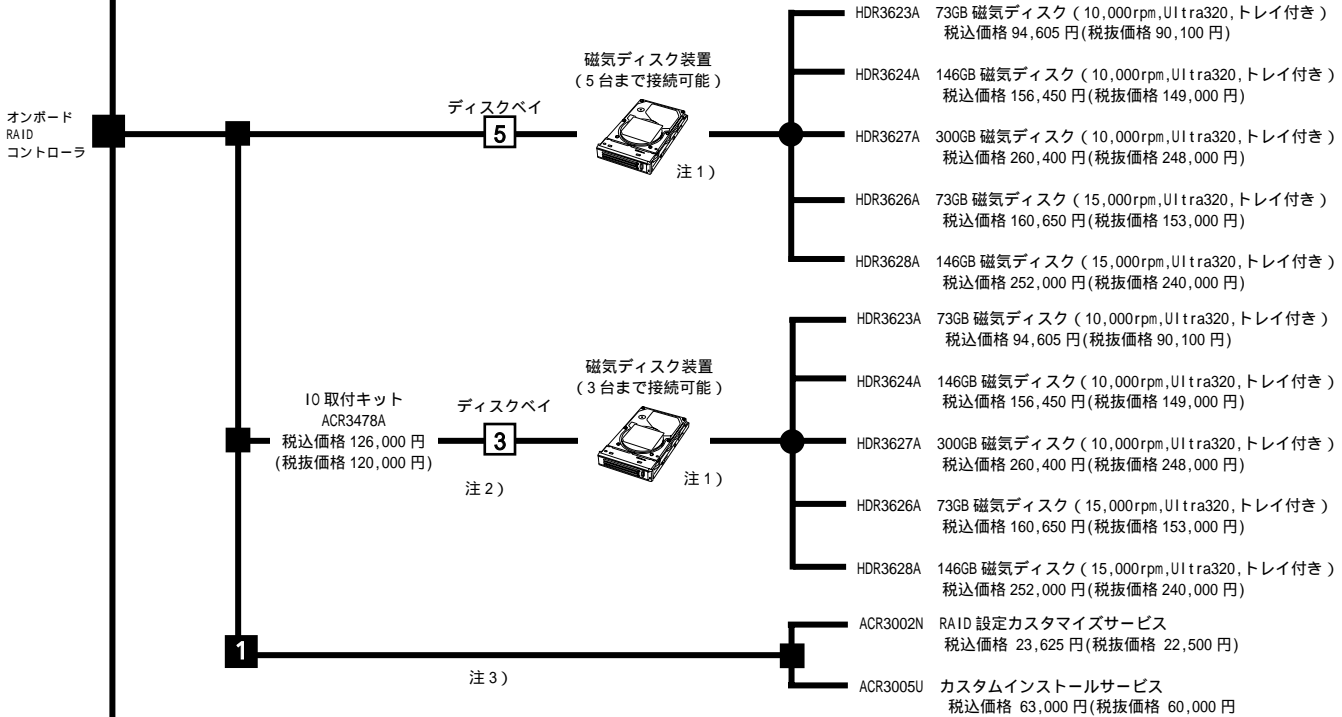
オンボード
RAID
コントローラ

ディスクベイ
5

磁気ディスク装置
（5台まで接続可能）

注1）

HDR3623A 73GB 磁気ディスク（10,000rpm,Ultra320,トレイ付き）
税込価格 94,605 円(税抜価格 90,100 円)

HDR3624A 146GB 磁気ディスク（10,000rpm,Ultra320,トレイ付き）
税込価格 156,450 円(税抜価格 149,000 円)

HDR3627A 300GB 磁気ディスク（10,000rpm,Ultra320,トレイ付き）
税込価格 260,400 円(税抜価格 248,000 円)

HDR3626A 73GB 磁気ディスク（15,000rpm,Ultra320,トレイ付き）
税込価格 160,650 円(税抜価格 153,000 円)

HDR3628A 146GB 磁気ディスク（15,000rpm,Ultra320,トレイ付き）
税込価格 252,000 円(税抜価格 240,000 円)

IO 取付キット
ACR3478A
税込価格 126,000 円
(税抜価格 120,000 円)

注2）

ディスクベイ
3

磁気ディスク装置
（3台まで接続可能）

注1）

HDR3623A 73GB 磁気ディスク（10,000rpm,Ultra320,トレイ付き）
税込価格 94,605 円(税抜価格 90,100 円)

HDR3624A 146GB 磁気ディスク（10,000rpm,Ultra320,トレイ付き）
税込価格 156,450 円(税抜価格 149,000 円)

HDR3627A 300GB 磁気ディスク（10,000rpm,Ultra320,トレイ付き）
税込価格 260,400 円(税抜価格 248,000 円)

HDR3626A 73GB 磁気ディスク（15,000rpm,Ultra320,トレイ付き）
税込価格 160,650 円(税抜価格 153,000 円)

HDR3628A 146GB 磁気ディスク（15,000rpm,Ultra320,トレイ付き）
税込価格 252,000 円(税抜価格 240,000 円)

1

注3）

ACR3002N RAID 設定カスタマイズサービス
税込価格 23,625 円(税抜価格 22,500 円)

ACR3005U カスタムインストールサービス
税込価格 63,000 円(税抜価格 60,000 円